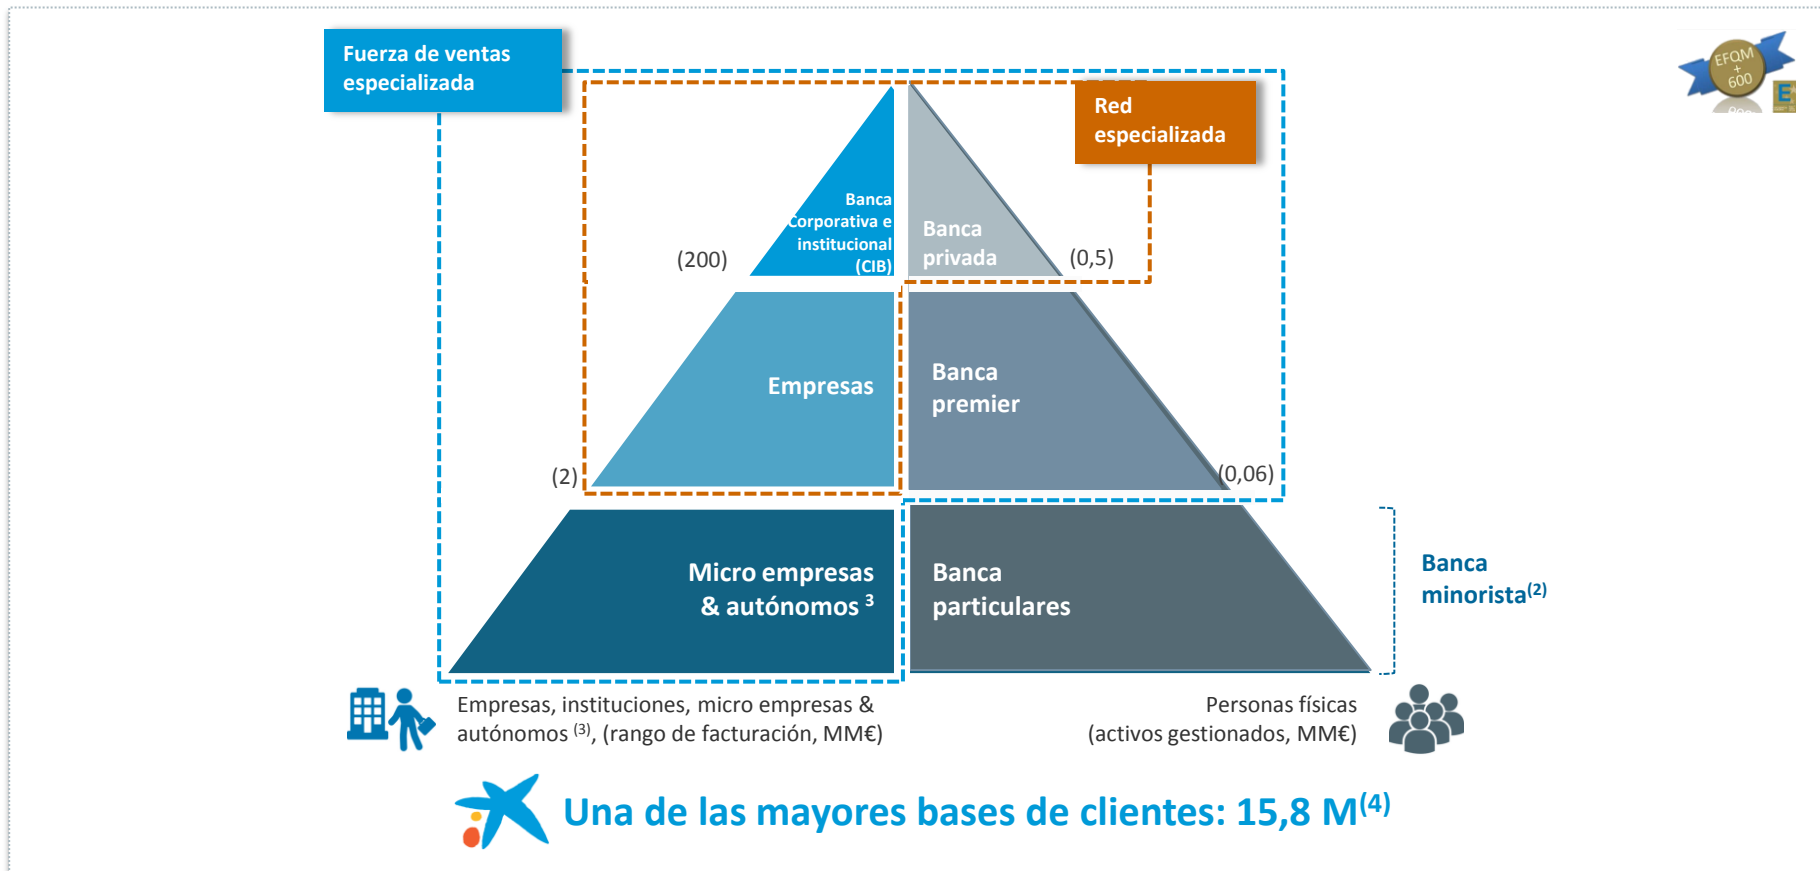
Fuerza de ventas especializada

Red especializada

EFQM + 600

Banca Corporativa e institucional (CIB)

Banca privada

(200)

(0,5)

Empresas

Banca premier

(2)

(0,06)

Micro empresas & autónomos $^{3}$

Banca particulares

Banca minorista$^{(2)}$

Empresas, instituciones, micro empresas & autónomos $^{(3)}$, (rango de facturación, MM€)

Personas físicas (activos gestionados, MM€)

Una de las mayores bases de clientes: 15,8 M$^{(4)}$